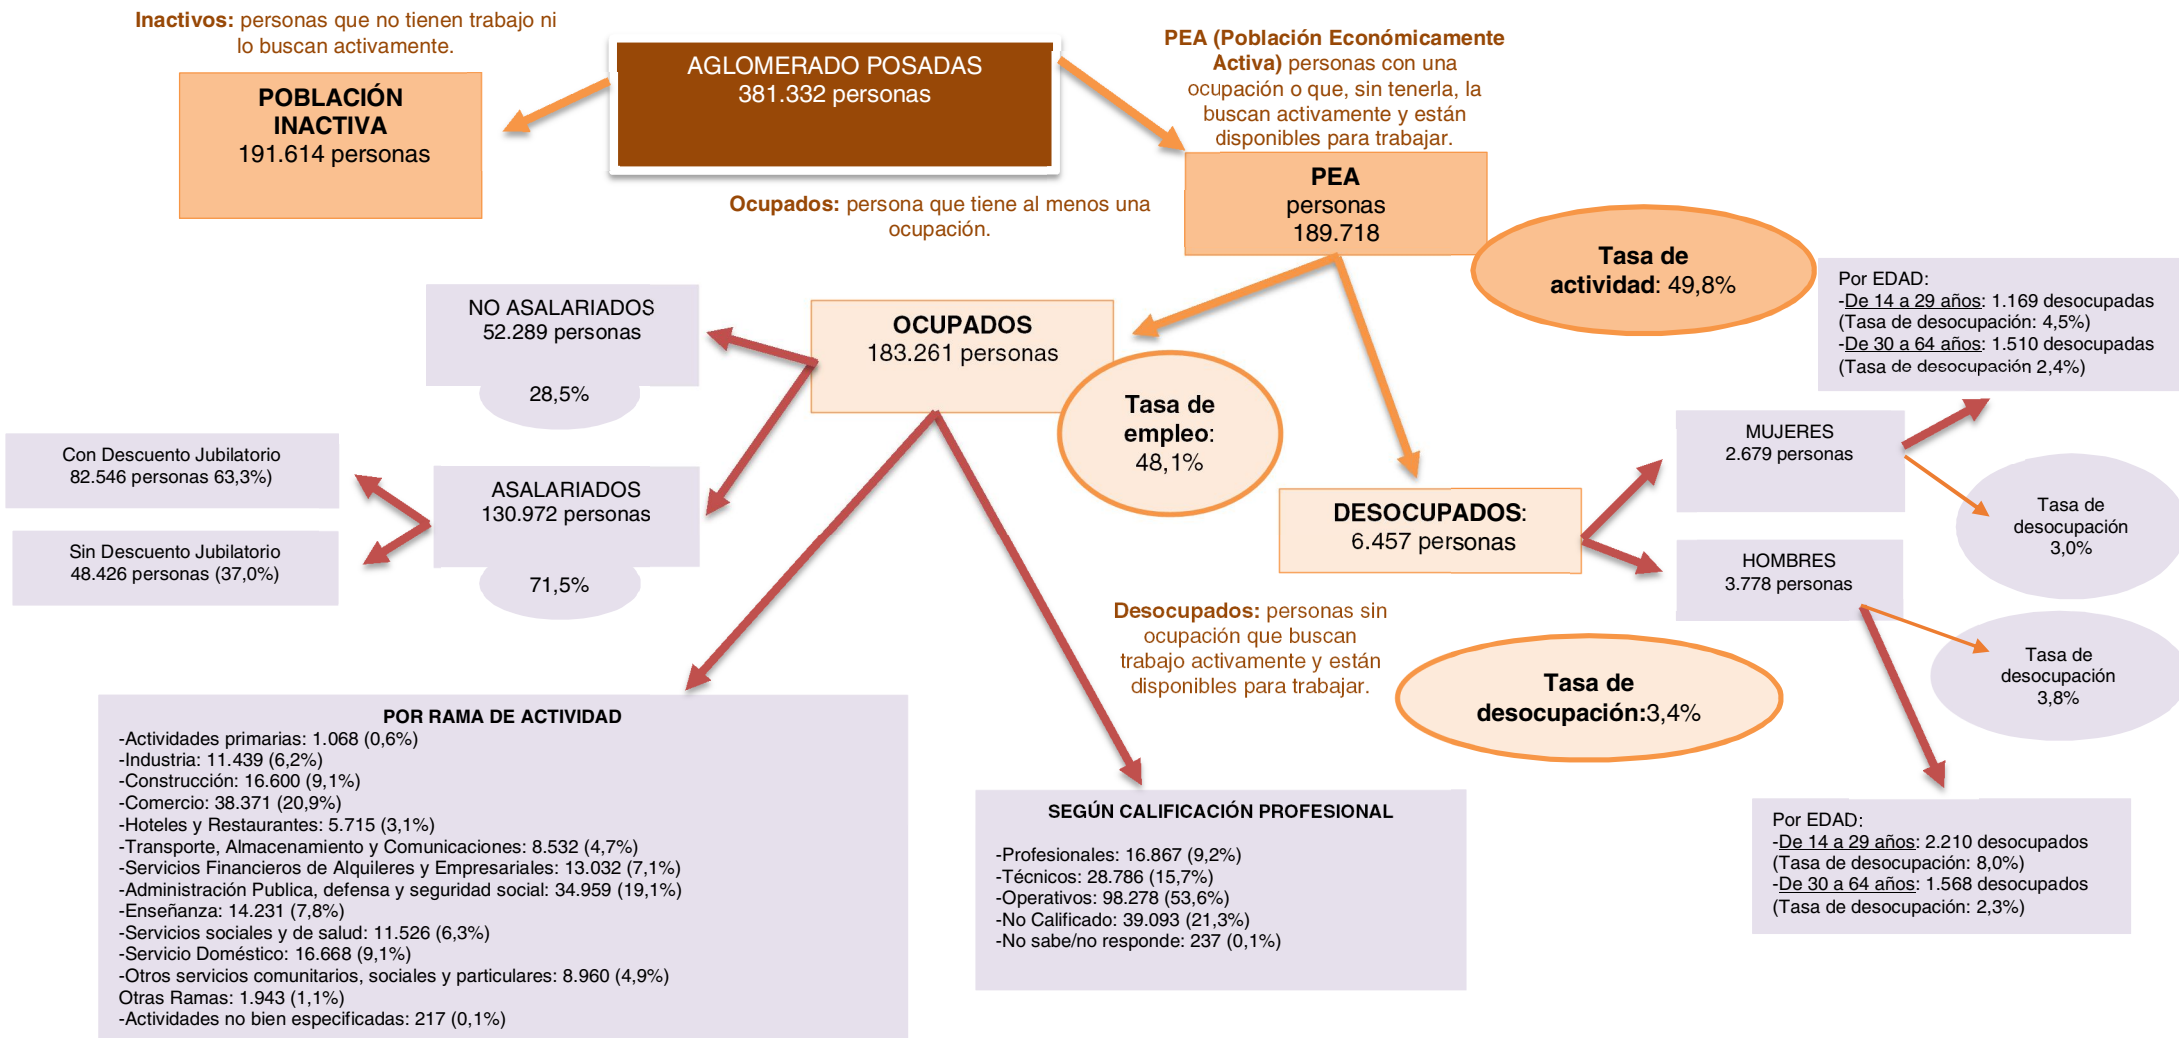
**Inactivos:** personas que no tienen trabajo ni lo buscan activamente.

AGLOMERADO POSADAS
381.332 personas

**PEA (Población Económicamente Activa)** personas con una ocupación o que, sin tenerla, la buscan activamente y están disponibles para trabajar.

**POBLACIÓN INACTIVA**
191.614 personas

**Ocupados:** persona que tiene al menos una ocupación.

**PEA**
personas
189.718

**Tasa de actividad**: 49,8%

Por EDAD:
-De 14 a 29 años: 1.169 desocupadas (Tasa de desocupación: 4,5%)
-De 30 a 64 años: 1.510 desocupadas (Tasa de desocupación 2,4%)

NO ASALARIADOS
52.289 personas

28,5%

**OCUPADOS**
183.261 personas

**Tasa de empleo**: 48,1%

MUJERES
2.679 personas

Tasa de desocupación 3,0%

Con Descuento Jubilatorio
82.546 personas 63,3%)

Sin Descuento Jubilatorio
48.426 personas (37,0%)

ASALARIADOS
130.972 personas

71,5%

**DESOCUPADOS**:
6.457 personas

HOMBRES
3.778 personas

Tasa de desocupación 3,8%

**Desocupados:** personas sin ocupación que buscan trabajo activamente y están disponibles para trabajar.

**Tasa de desocupación:**3,4%

**POR RAMA DE ACTIVIDAD**
-Actividades primarias: 1.068 (0,6%)
-Industria: 11.439 (6,2%)
-Construcción: 16.600 (9,1%)
-Comercio: 38.371 (20,9%)
-Hoteles y Restaurantes: 5.715 (3,1%)
-Transporte, Almacenamiento y Comunicaciones: 8.532 (4,7%)
-Servicios Financieros de Alquileres y Empresariales: 13.032 (7,1%)
-Administración Publica, defensa y seguridad social: 34.959 (19,1%)
-Enseñanza: 14.231 (7,8%)
-Servicios sociales y de salud: 11.526 (6,3%)
-Servicio Doméstico: 16.668 (9,1%)
-Otros servicios comunitarios, sociales y particulares: 8.960 (4,9%)
Otras Ramas: 1.943 (1,1%)
-Actividades no bien especificadas: 217 (0,1%)

**SEGÚN CALIFICACIÓN PROFESIONAL**
-Profesionales: 16.867 (9,2%)
-Técnicos: 28.786 (15,7%)
-Operativos: 98.278 (53,6%)
-No Calificado: 39.093 (21,3%)
-No sabe/no responde: 237 (0,1%)

Por EDAD:
-De 14 a 29 años: 2.210 desocupados (Tasa de desocupación: 8,0%)
-De 30 a 64 años: 1.568 desocupados (Tasa de desocupación: 2,3%)